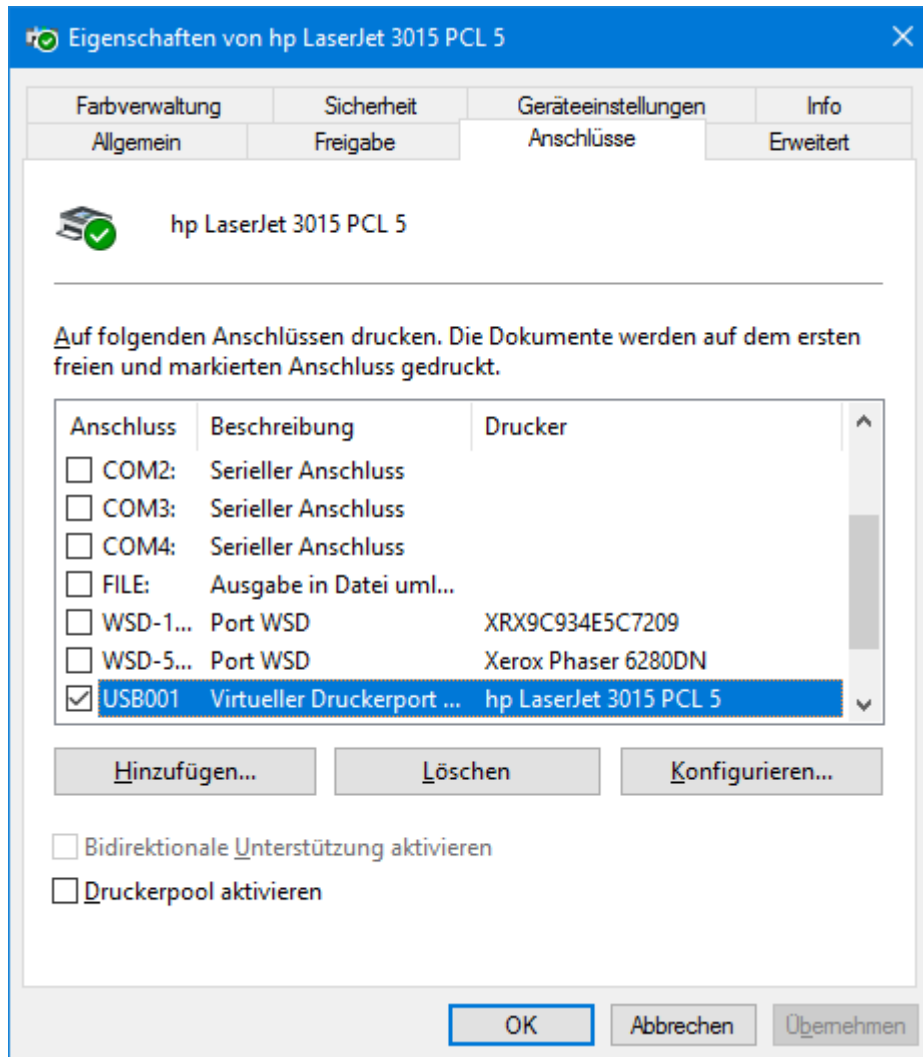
Eigenschaften von hp LaserJet 3015 PCL 5

Farbverwaltung | Sicherheit | Geräteeinstellungen | Info
Allgemein | Freigabe | Anschlüsse | Erweitert

hp LaserJet 3015 PCL 5

Auf folgenden Anschlüssen drucken. Die Dokumente werden auf dem ersten freien und markierten Anschluss gedruckt.

| Anschluss | Beschreibung | Drucker |
|---|---|---|
| COM2: | Serieller Anschluss | |
| COM3: | Serieller Anschluss | |
| COM4: | Serieller Anschluss | |
| FILE: | Ausgabe in Datei uml... | |
| WSD-1... | Port WSD | XRX9C934E5C7209 |
| WSD-5... | Port WSD | Xerox Phaser 6280DN |
| USB001 | Virtueller Druckerport ... | hp LaserJet 3015 PCL 5 |

Hinzufügen... Löschen Konfigurieren...

Bidirektionale Unterstützung aktivieren

Druckerpool aktivieren

OK Abbrechen Übernehmen